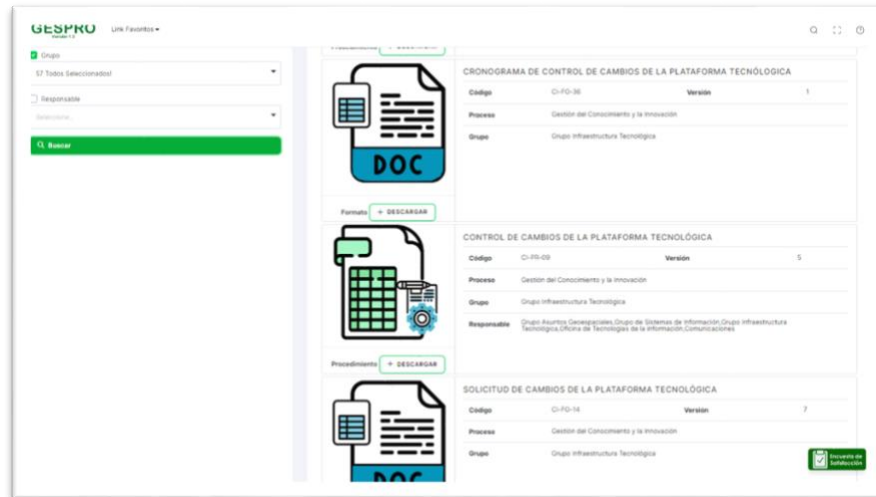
GESPRO
Versión 1.0
Link Favoritos ▾

Grupo
57 Todos Seleccionados!
Responsable
Seleccione...
Q Buscar

Procedimiento + DESCARGAR

DOC
CRONOGRAMA DE CONTROL DE CAMBIOS DE LA PLATAFORMA TECNÓLOGICA

| Código | CI-FO-36 | Versión | 1 |
|---|---|---|---|
| Proceso | Gestión del Conocimiento y la Innovación | | |
| Grupo | Grupo Infraestructura Tecnológica | | |

Formato + DESCARGAR

CONTROL DE CAMBIOS DE LA PLATAFORMA TECNOLÓGICA

| Código | CI-PR-09 | Versión | 5 |
|---|---|---|---|
| Proceso | Gestión del Conocimiento y la Innovación | | |
| Grupo | Grupo Infraestructura Tecnológica | | |
| Responsable | Grupo Asuntos Geoespaciales,Grupo de Sistemas de Información,Grupo Infraestructura Tecnológica,Oficina de Tecnologías de la Información,Comunicaciones | | |

Procedimiento + DESCARGAR

SOLICITUD DE CAMBIOS DE LA PLATAFORMA TECNOLÓGICA

| Código | CI-FO-14 | Versión | 7 |
|---|---|---|---|
| Proceso | Gestión del Conocimiento y la Innovación | | |
| Grupo | Grupo Infraestructura Tecnológica | | |

DOC

Encuesta de Satisfacción